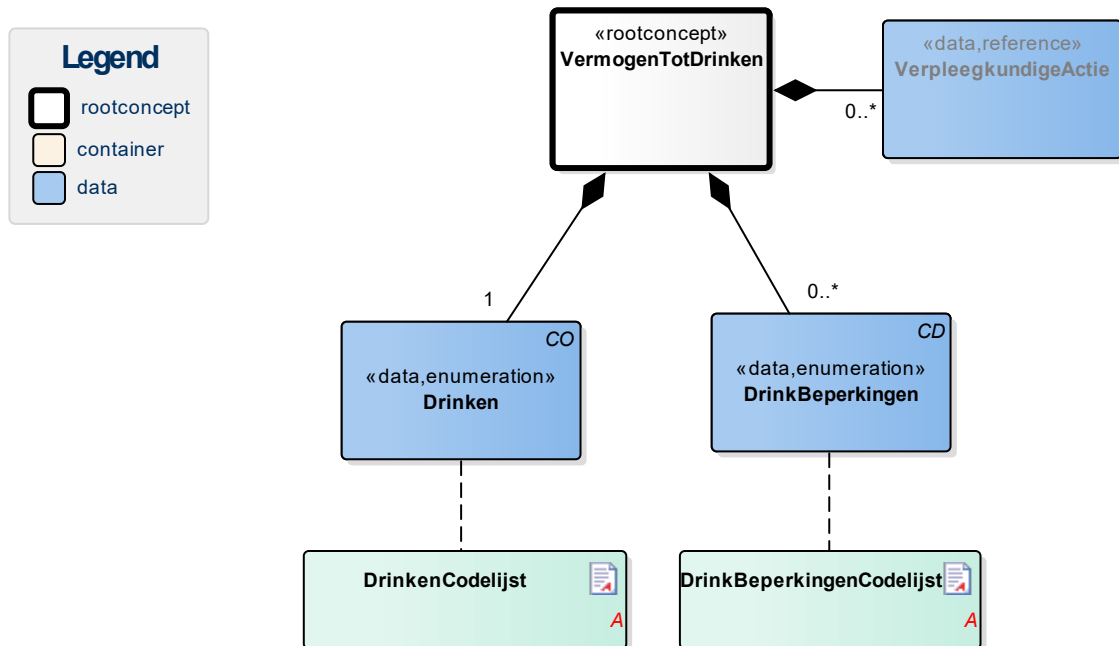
Legend
rootconcept
container
data

«rootconcept»
VermogenTotDrinken

«data,reference»
VerpleegkundigeActie

0..*

1

0..*

CO
«data,enumeration»
Drinken

CD
«data,enumeration»
DrinkBeperkingen

DrinkenCodelijst
A

DrinkBeperkingenCodelijst
A